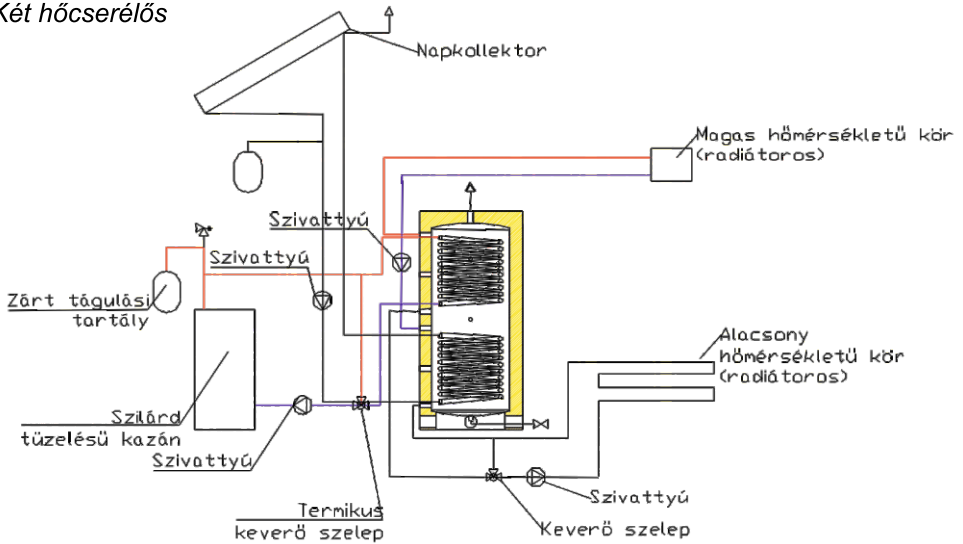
Két hőcserélős

Napkollektor

Magas hőmérsékletű kör (radiátoros)

Szivattyú

Szivattyú

Zárt tágulási tartály

Alacsony hőmérsékletű kör (radiátoros)

Szilárd tüzelésű kazán

Szivattyú

Termikus keverő szelep

Szivattyú

Keverő szelep